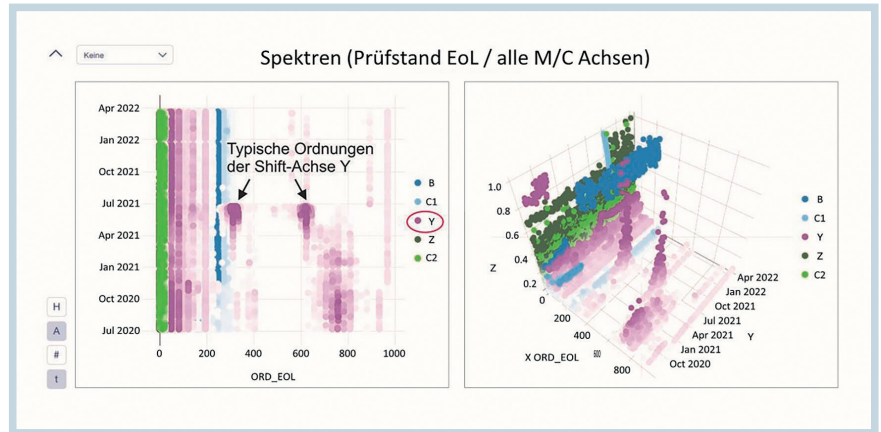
Keine

Spektren (Prüfstand EoL / alle M/C Achsen)

Apr 2022
Jan 2022
Oct 2021
Jul 2021
Apr 2021
Jan 2021
Oct 2020
Jul 2020

Typische Ordnungen der Shift-Achse Y

B
C1
Y
Z
C2

0
200
400
600
800
1000

ORD_EOL

H
A
#
t

1.0
0.8
0.6
0.4
0.2
0
Z

B
C1
Y
Z
C2

Apr 2022
Jan 2022
Oct 2021
Jul 2021
Apr 2021
Jan 2021
Oct 2020
Y

0
200
400
600
800
X ORD_EOL